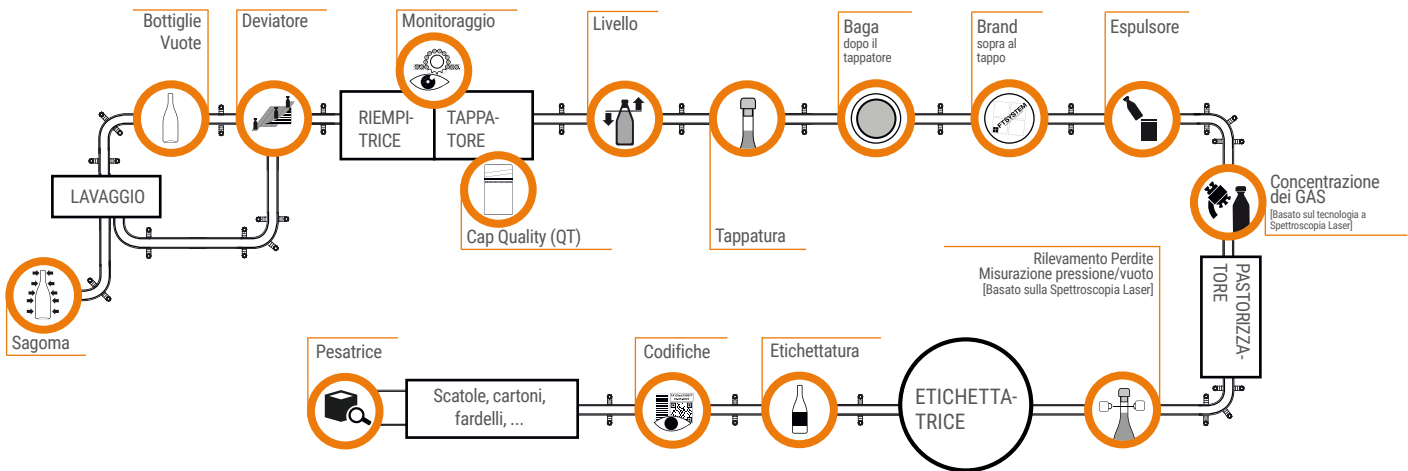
Bottiglie Vuote

Deviatore

Monitoraggio

Livello

Baga
dopo il tappatore

Brand
sopra al tappo

Espulsore

LAVAGGIO

RIEMPI-TRICE

TAPPA-TORE

Cap Quality (QT)

Tappatura

FTSYSTEM

Concentrazione dei GAS
[Basato sul tecnologia a Spettroscopia Laser]

Sagoma

Rilevamento Perdite
Misurazione pressione/vuoto
[Basato sulla Spettroscopia Laser]

PASTORIZZA-TORE

Pesatrice

Scatole, cartoni, fardelli, ...

Codifiche

Etichettatura

ETICHETTA-TRICE